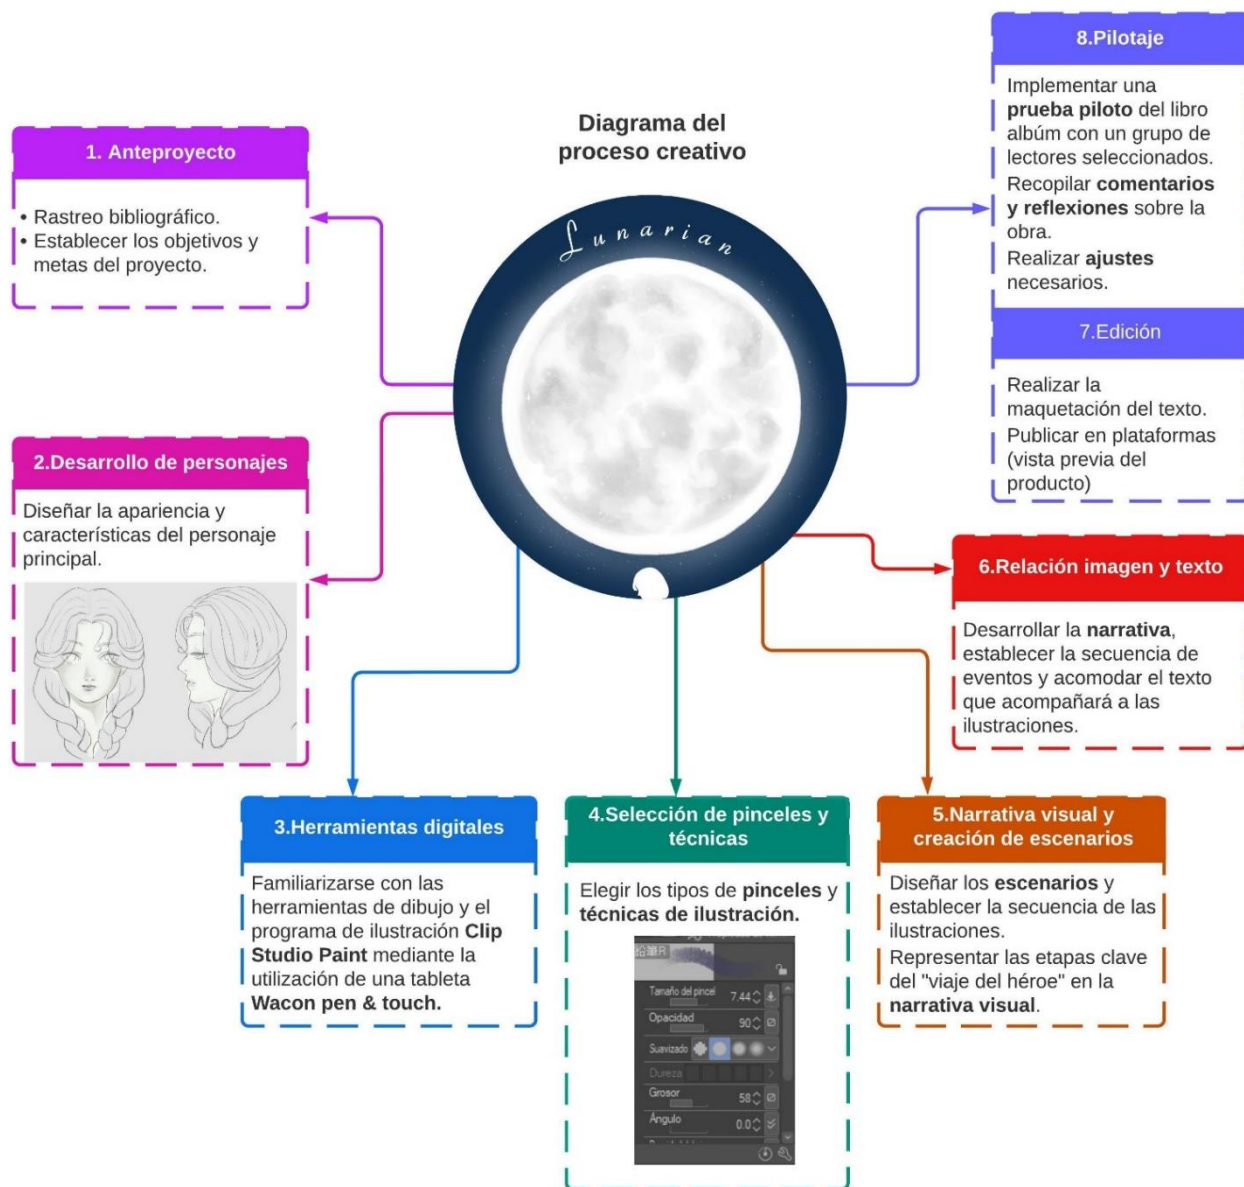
Diagrama del proceso creativo

Lunarian

1. Anteproyecto

• Rastreo bibliográfico.
• Establecer los objetivos y metas del proyecto.

2.Desarrollo de personajes

Diseñar la apariencia y características del personaje principal.

3.Herramientas digitales

Familiarizarse con las herramientas de dibujo y el programa de ilustración Clip Studio Paint mediante la utilización de una tableta Wacon pen & touch.

4.Selección de pinceles y técnicas

Elegir los tipos de pinceles y técnicas de ilustración.

鉛筆R

Tamaño del pincel 7.44
Opacidad 90
Suavizado
Dureza
Grosor 58
Ángulo 0.0

5.Narrativa visual y creación de escenarios

Diseñar los escenarios y establecer la secuencia de las ilustraciones.

Representar las etapas clave del "viaje del héroe" en la narrativa visual.

6.Relación imagen y texto

Desarrollar la narrativa, establecer la secuencia de eventos y acomodar el texto que acompañará a las ilustraciones.

7.Edición

Realizar la maquetación del texto.

Publicar en plataformas (vista previa del producto)

8.Pilotaje

Implementar una prueba piloto del libro albúm con un grupo de lectores seleccionados.

Recopilar comentarios y reflexiones sobre la obra.

Realizar ajustes necesarios.